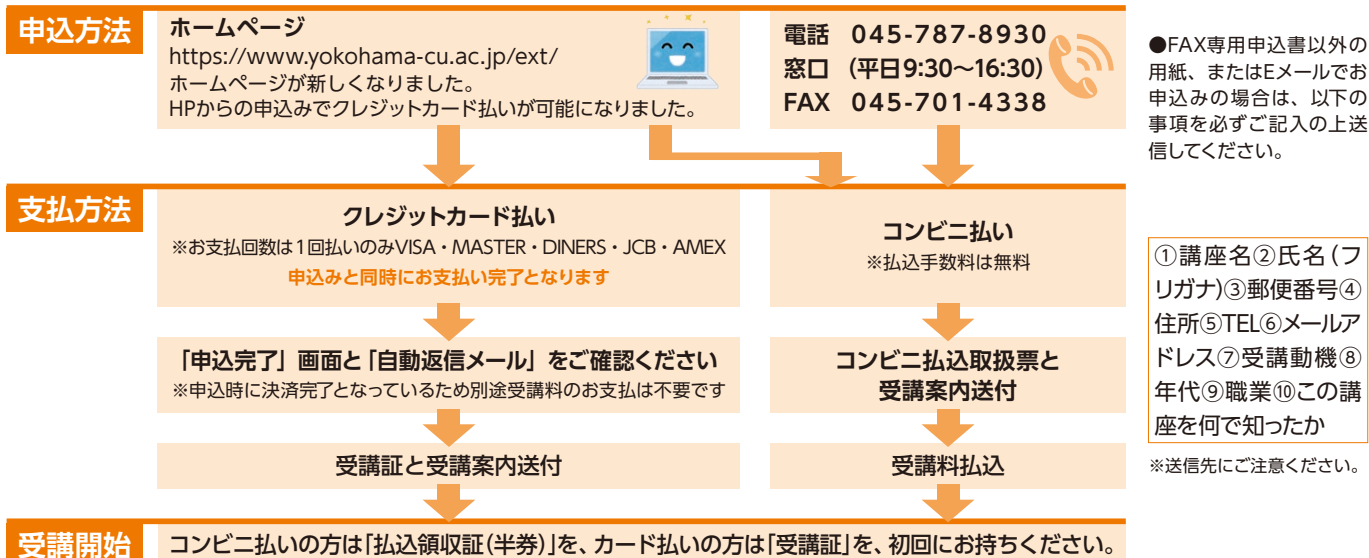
申込方法

ホームページ
https://www.yokohama-cu.ac.jp/ext/
ホームページが新しくなりました。
HPからの申込みでクレジットカード払いが可能になりました。

電話　045-787-8930
窓口　(平日9:30～16:30)
FAX　045-701-4338

●FAX専用申込書以外の用紙、またはEメールでお申込みの場合は、以下の事項を必ずご記入の上送信してください。

支払方法

クレジットカード払い
※お支払回数は1回払いのみVISA・MASTER・DINERS・JCB・AMEX
申込みと同時にお支払い完了となります

コンビニ払い
※払込手数料は無料

①講座名②氏名(フリガナ)③郵便番号④住所⑤TEL⑥メールアドレス⑦受講動機⑧年代⑨職業⑩この講座を何で知ったか

「申込完了」画面と「自動返信メール」をご確認ください
※申込時に決済完了となっているため別途受講料のお支払は不要です

コンビニ払込取扱票と受講案内送付

受講証と受講案内送付

受講料払込

※送信先にご注意ください。

受講開始

コンビニ払いの方は「払込領収証(半券)」を、カード払いの方は「受講証」を、初回にお持ちください。